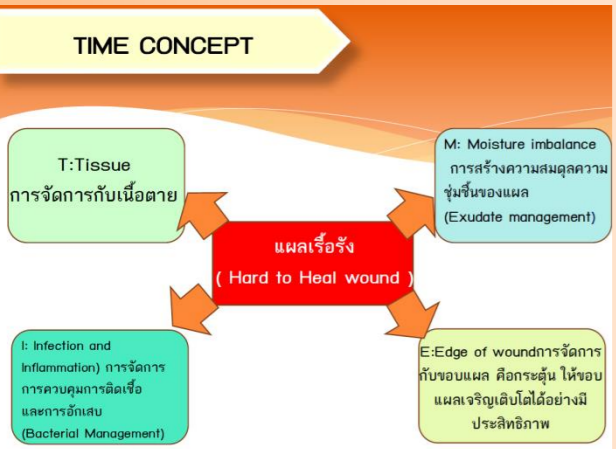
TIME CONCEPT

T:Tissue
การจัดการกับเนื้อตาย

M: Moisture imbalance การสร้างความสมดุลความชุ่มชื้นของแผล (Exudate management)

แผลเรื้อรัง
( Hard to Heal wound )

I: Infection and Inflammation) การจัดการ การควบคุมการติดเชื้อ และการอักเสบ (Bacterial Management)

E:Edge of woundการจัดการกับขอบแผล คือกระตุ้น ให้ขอบแผลเจริญเติบโตได้อย่างมีประสิทธิภาพ